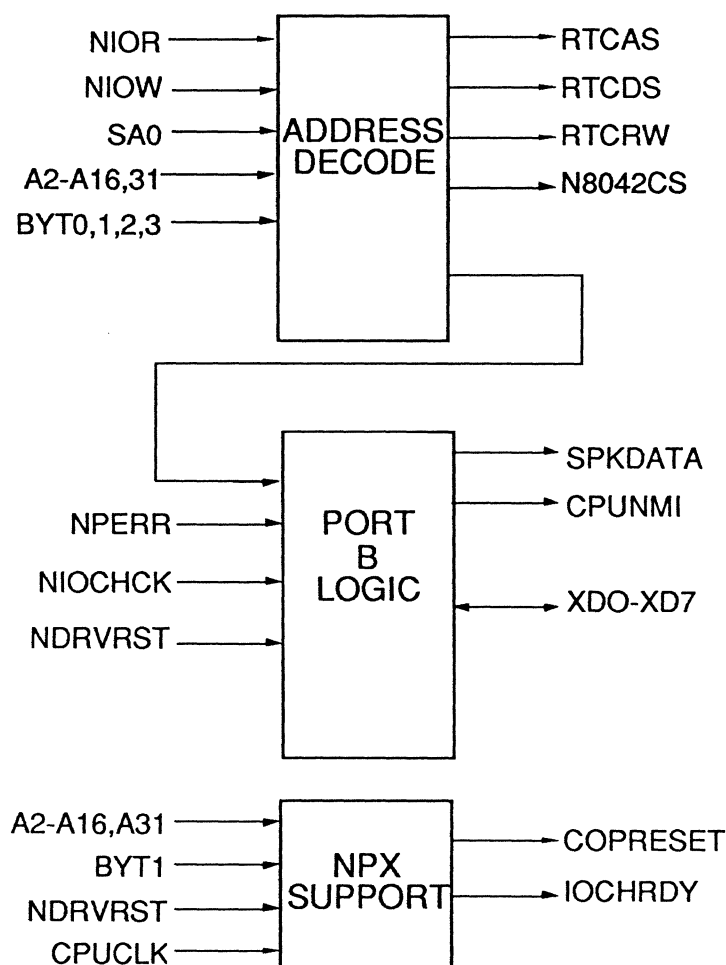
NIOR
NIOW
SA0
A2-A16,31
BYT0,1,2,3

ADDRESS DECODE

RTCAS
RTCDS
RTCRW
N8042CS

NPERR
NIOCHCK
NDRVRST

PORT B LOGIC

SPKDATA
CPUNMI
XDO-XD7

A2-A16,A31
BYT1
NDRVRST
CPUCLK

NPX SUPPORT

COPRESET
IOCHRDY